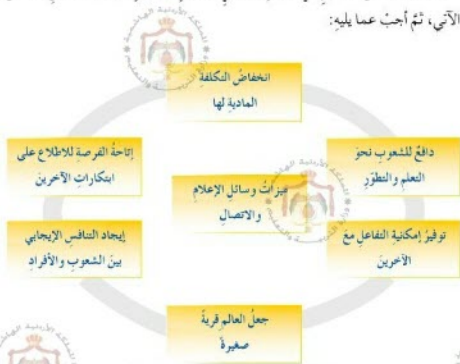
الآتي، ثمَّ أجبْ عما يليهِ:

انخفاضُ التكلفةِ المادية لها

إتاحةُ الفرصةِ للاطلاعِ على ابتكاراتِ الآخرين

دافعٌ للشعوبِ نحوَ التعلمِ والتطوّرِ

ميزاتُ وسائلِ الإعلامِ والاتصالِ

إيجادُ التنافسِ الإيجابي بين الشعوبِ والأفرادِ

توفيرُ إمكانيةِ التفاعلِ معَ الآخرين

جعلُ العالمِ قريةً صغيرةً